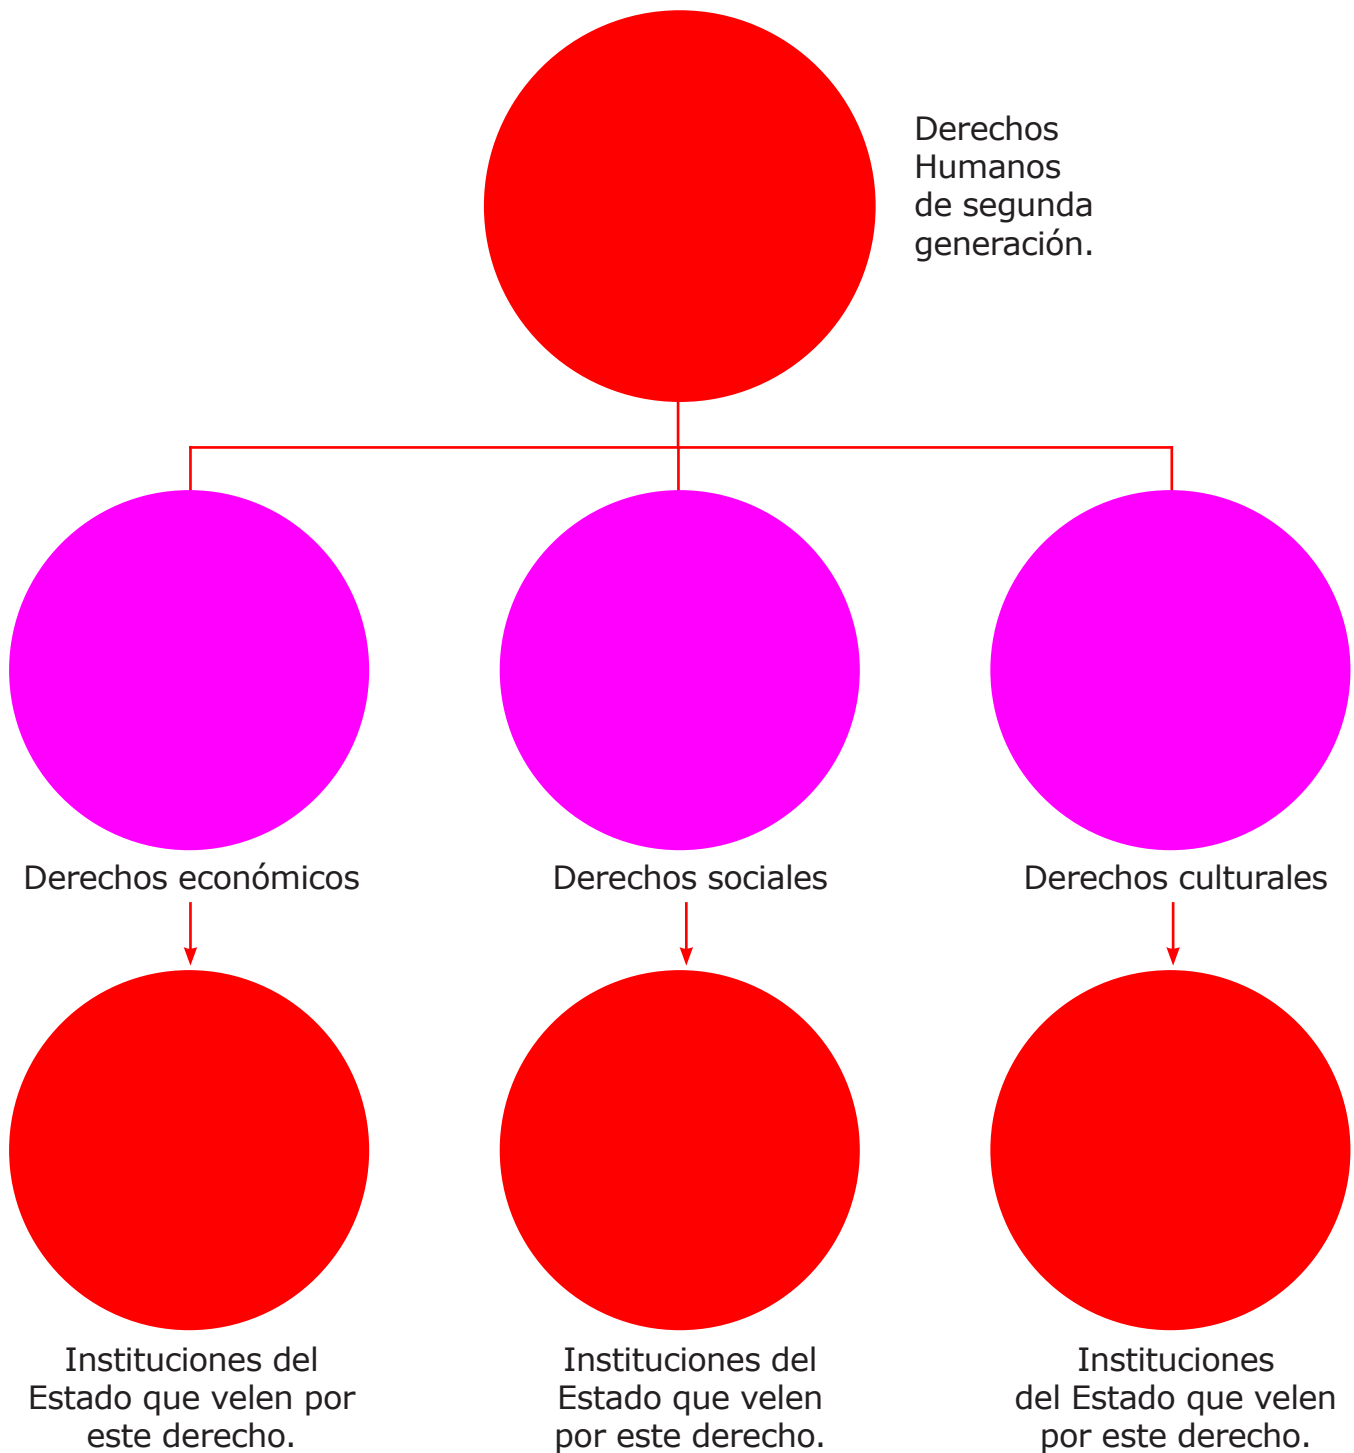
Derechos Humanos de segunda generación.

Derechos económicos

Derechos sociales

Derechos culturales

Instituciones del Estado que velen por este derecho.

Instituciones del Estado que velen por este derecho.

Instituciones del Estado que velen por este derecho.